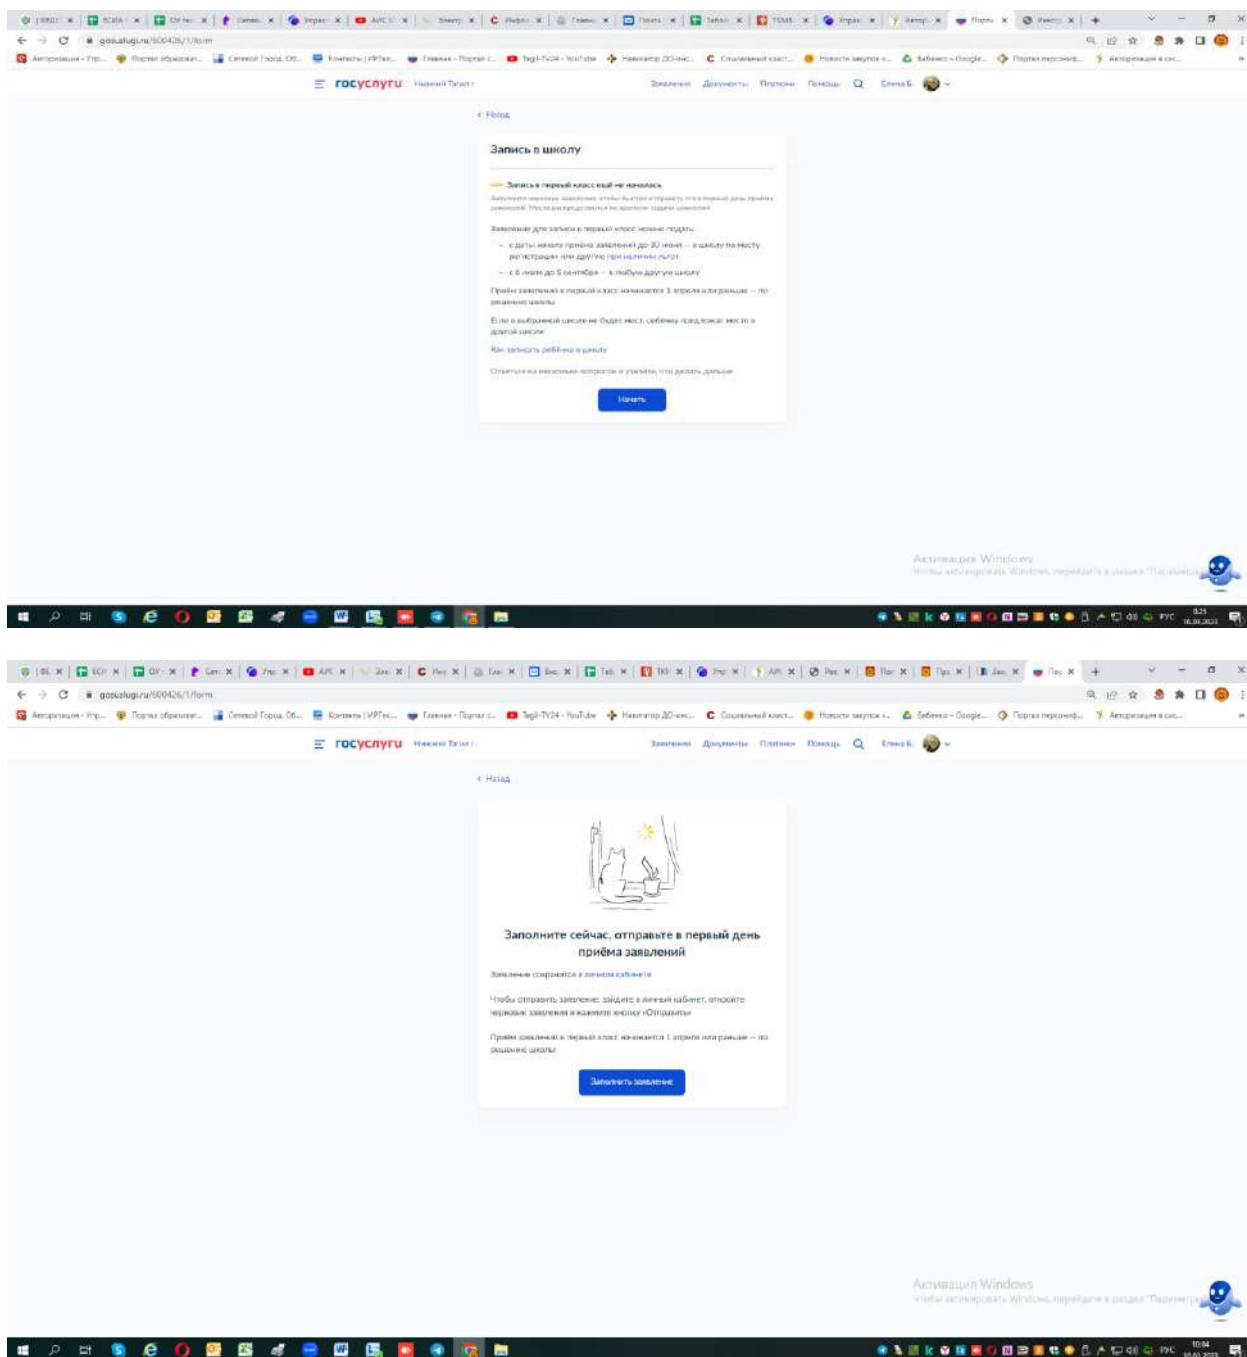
gosuslugi.ru/600426/1/form

госуслуги Нижний Тагил

Заявления Документы Платежи Помощь Елена Б.

< Назад

Запись в школу

Запись в первый класс ещё не началась

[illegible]

Заявление для записи в первый класс можно подать:

— с даты начала приёма заявлений до 30 июня — в школу по месту регистрации или другую при наличии льгот

— с 6 июля до 5 сентября — в любую другую школу

Приём заявлений в первый класс начинается 1 апреля или раньше — по решению школы

Если в выбранной школе не будет мест, ребёнку предложат место в другой школе

Как записать ребёнка в школу

Ответьте на несколько вопросов и узнайте, что делать дальше

Начать

Активация Windows
Чтобы активировать Windows, перейдите в раздел "Параметры"

gosuslugi.ru/600426/1/form

госуслуги Нижний Тагил

Заявления Документы Платежи Помощь Елена Б.

< Назад

Заполните сейчас, отправьте в первый день приёма заявлений

Заявление сохранится в личном кабинете

Чтобы отправить заявление, зайдите в личный кабинет, откройте черновик заявления и нажмите кнопку «Отправить»

Приём заявлений в первый класс начинается 1 апреля или раньше — по решению школы

Заполнить заявление

Активация Windows
Чтобы активировать Windows, перейдите в раздел "Параметры"